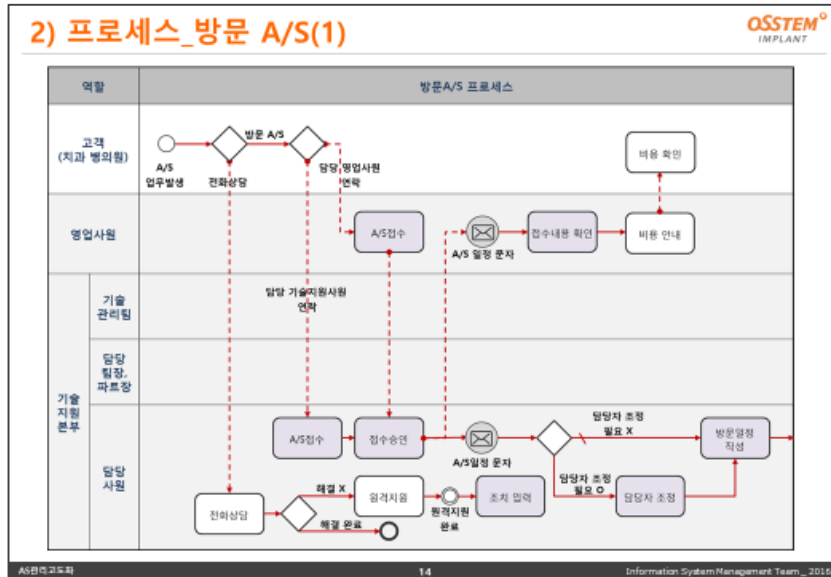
2) 프로세스_방문 A/S(1)

OSSTEM IMPLANT

| 역할 | 방문A/S 프로세스 |
|---|---|
| 고객 (치과 병의원) | |
| 영업사원 | |
| 기술 지원 본부 - 기술 관리팀 | |
| 기술 지원 본부 - 담당 팀장, 파트장 | |
| 기술 지원 본부 - 담당 사원 | |

A/S 업무발생

전화상담

방문 A/S

담당 영업사원 연락

A/S접수

A/S 일정 문자

접수내용 확인

비용 안내

비용 확인

담당 기술지원사원 연락

A/S접수

접수승인

A/S일정 문자

담당자 조정 필요 X

담당자 조정 필요 O

담당자 조정

방문일정 작성

전화상담

해결 X

해결 완료

원격지원

원격지원 완료

조치 입력

AS관리고도화

14

Information System Management Team_ 2010